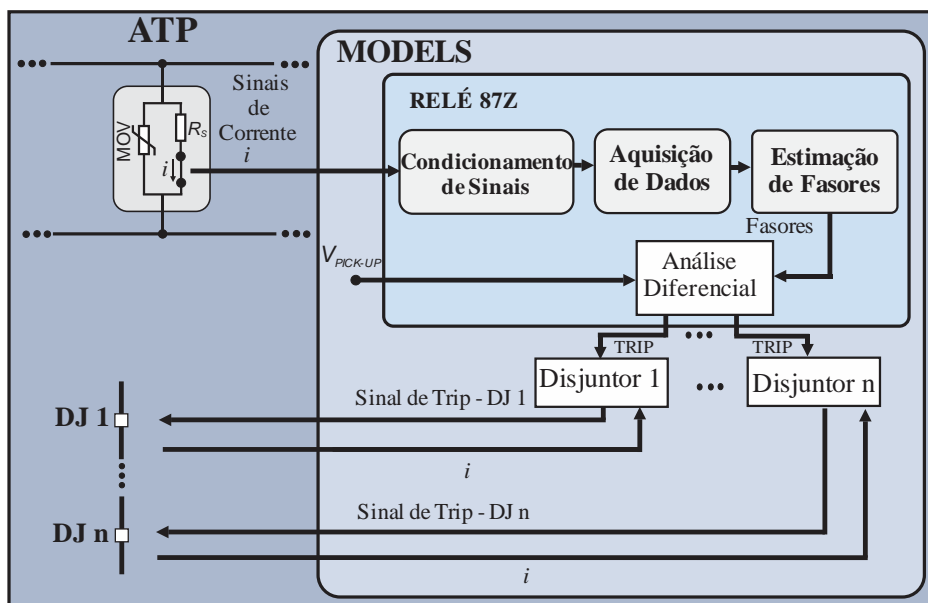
ATP

MOV

$R_s$

$i$

Sinais de Corrente $i$

MODELS

RELÉ 87Z

Condicionamento de Sinais

Aquisição de Dados

Estimação de Fasores

Fasores

$V_{PICK\text{-}UP}$

Análise Diferencial

TRIP

TRIP

Disjuntor 1

Disjuntor n

Sinal de Trip - DJ 1

DJ 1

$i$

Sinal de Trip - DJ n

DJ n

$i$